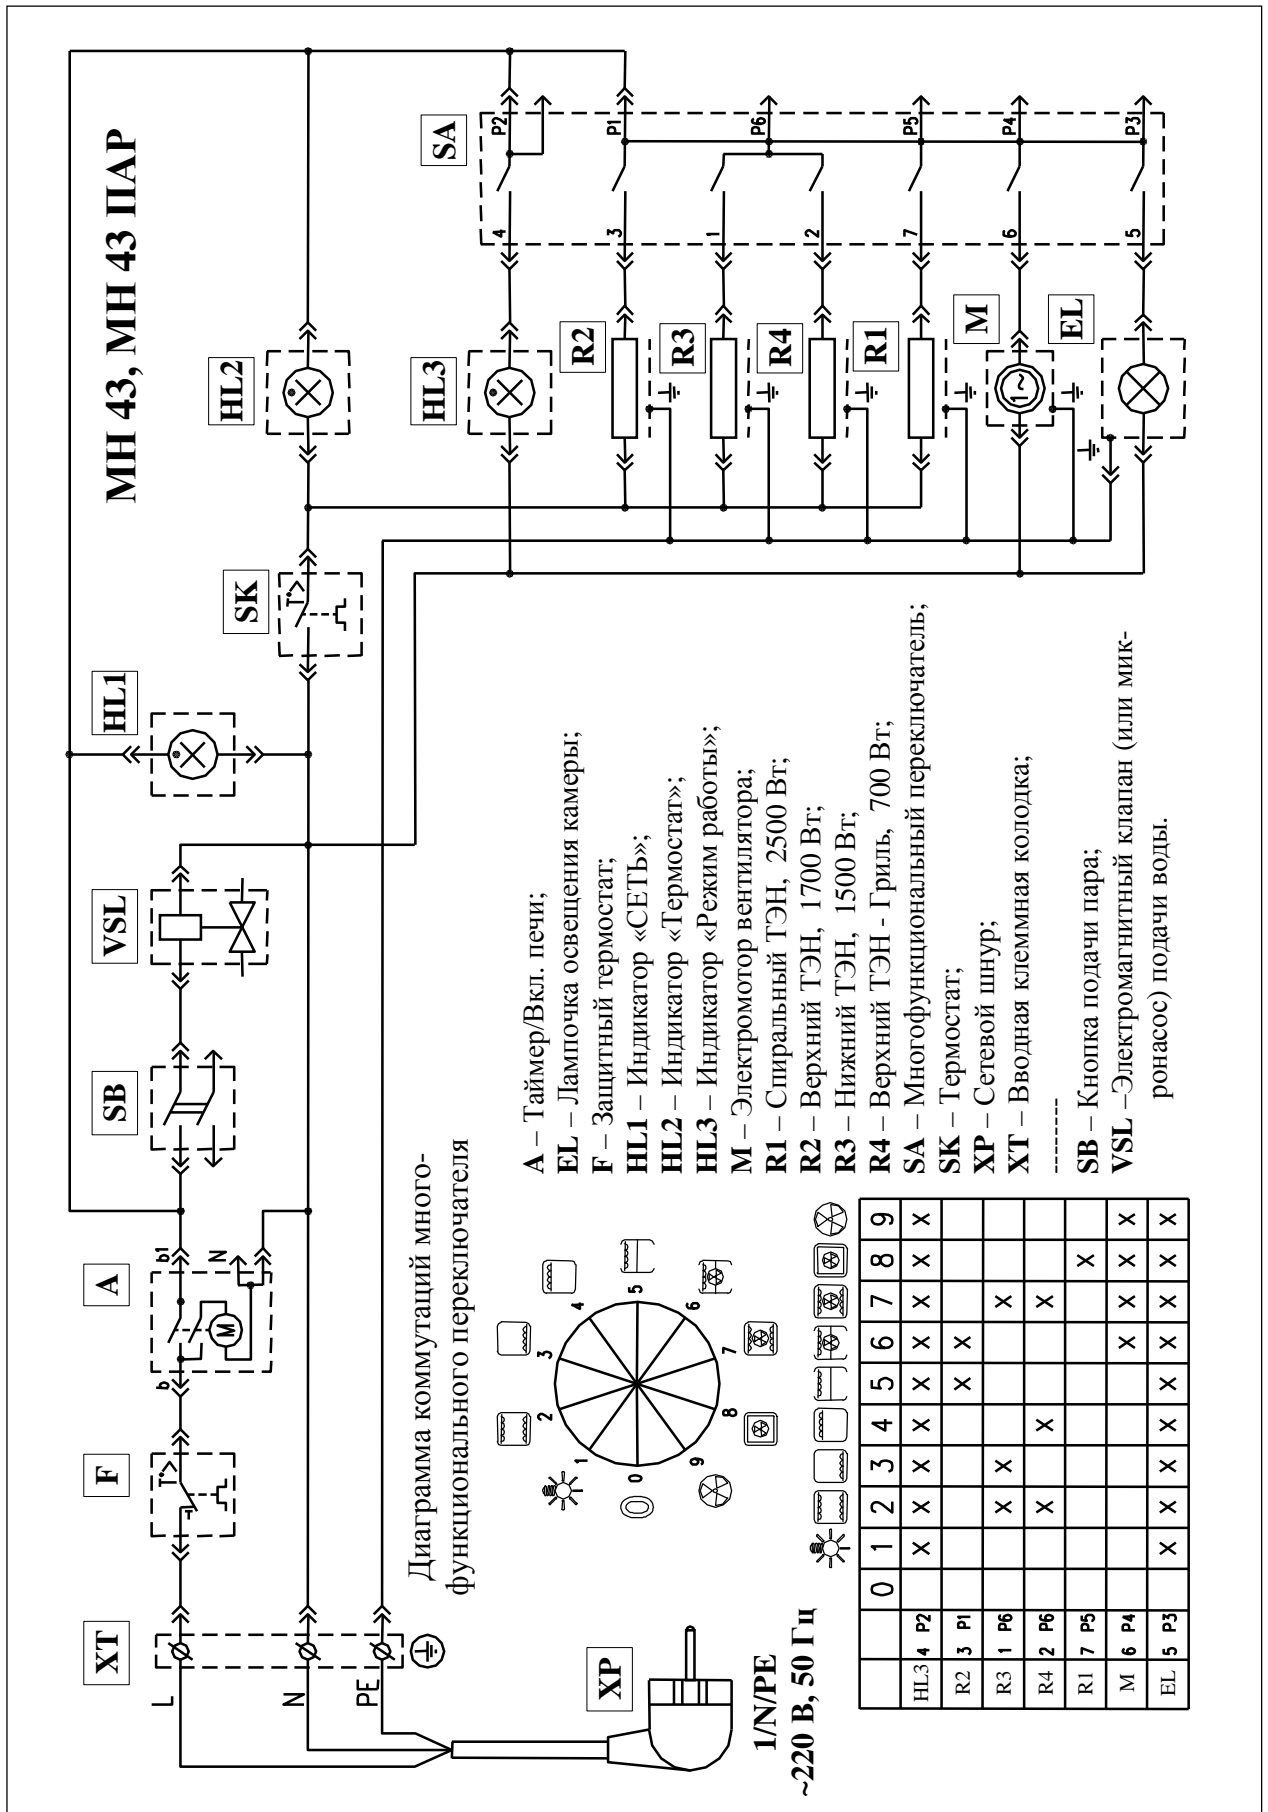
МН 43, МН 43 ПАР

XT F A SB VSL HL1 SK HL2 HL3 R2 R3 R4 R1 M EL SA

L N PE b b1 N

4 3 1 2 7 6 5
P2 P1 P6 P5 P4 P3

XP

1/N/PE
~220 В, 50 Гц

Диаграмма коммутаций многофункционального переключателя

0 1 2 3 4 5 6 7 8 9

| | 0 | 1 | 2 | 3 | 4 | 5 | 6 | 7 | 8 | 9 |
|---|---|---|---|---|---|---|---|---|---|---|
| HL3 4 P2 | | × | × | × | × | × | × | × | × | × |
| R2 3 P1 | | | | | | × | × | | | |
| R3 1 P6 | | | × | × | | | | × | | |
| R4 2 P6 | | | × | | × | | | × | | |
| R1 7 P5 | | | | | | | | | × | |
| M 6 P4 | | | | | | | × | × | × | × |
| EL 5 P3 | | × | × | × | × | × | × | × | × | × |

A – Таймер/Вкл. печи;
EL – Лампочка освещения камеры;
F – Защитный термостат;
HL1 – Индикатор «СЕТЬ»;
HL2 – Индикатор «Термостат»;
HL3 – Индикатор «Режим работы»;
M – Электромотор вентилятора;
R1 – Спиральный ТЭН, 2500 Вт;
R2 – Верхний ТЭН, 1700 Вт;
R3 – Нижний ТЭН, 1500 Вт;
R4 – Верхний ТЭН - Гриль, 700 Вт;
SA – Многофункциональный переключатель;
SK – Термостат;
XP – Сетевой шнур;
XT – Вводная клеммная колодка;
-------
SB – Кнопка подачи пара;
VSL –Электромагнитный клапан (или микронасос) подачи воды.